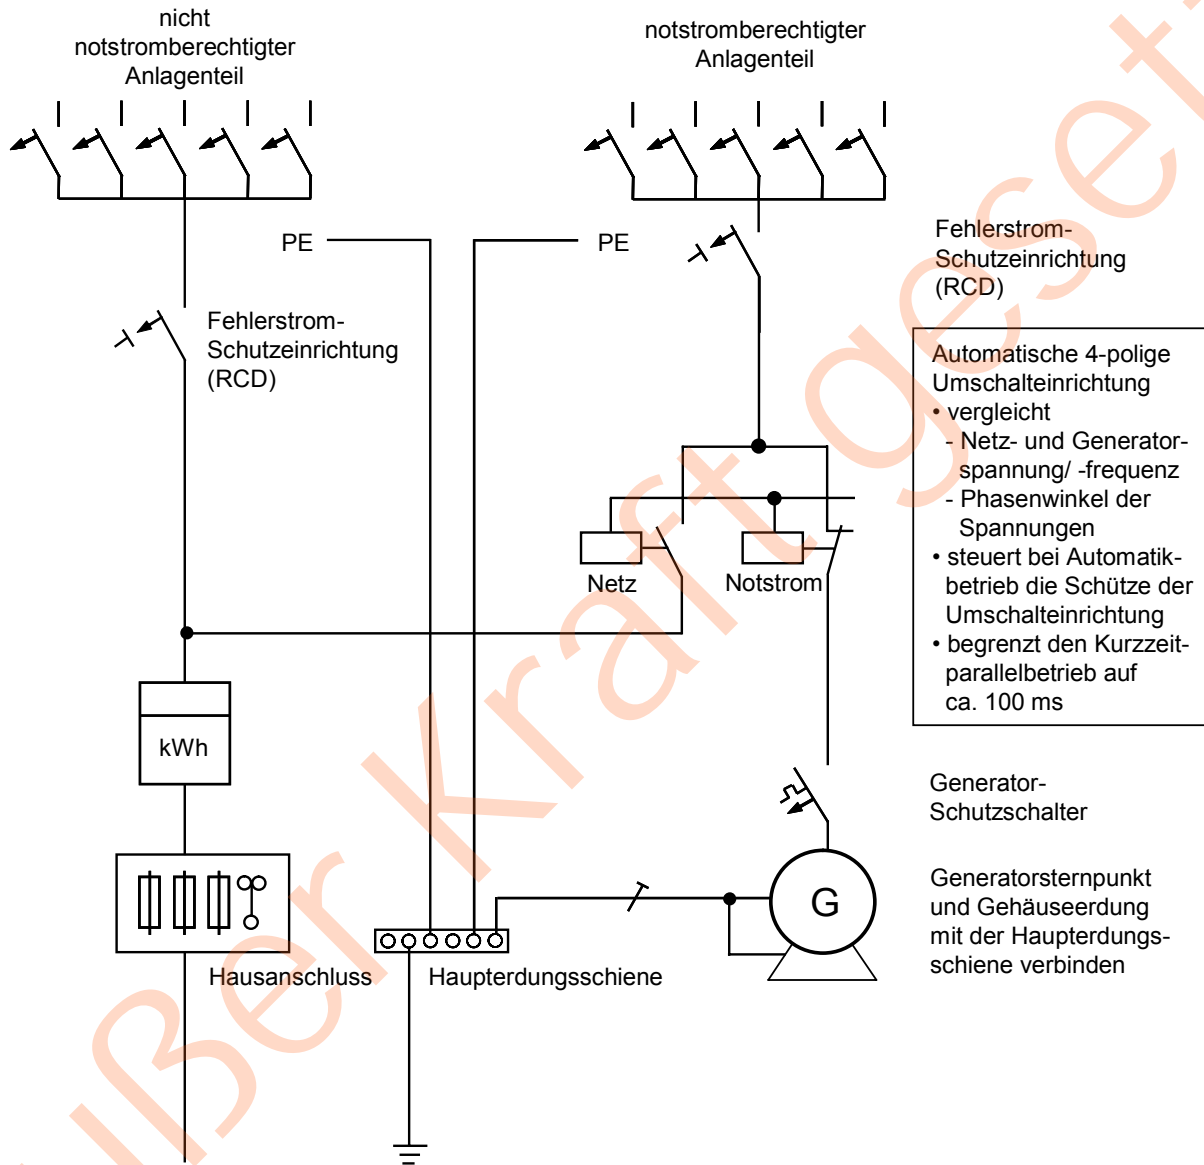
nicht notstromberechtigter Anlagenteil

notstromberechtigter Anlagenteil

PE

PE

Fehlerstrom-Schutzeinrichtung (RCD)

Fehlerstrom-Schutzeinrichtung (RCD)

Automatische 4-polige Umschalteinrichtung
• vergleicht
- Netz- und Generatorspannung/ -frequenz
- Phasenwinkel der Spannungen
• steuert bei Automatikbetrieb die Schütze der Umschalteinrichtung
• begrenzt den Kurzzeitparallelbetrieb auf ca. 100 ms

Netz

Notstrom

kWh

Generator-Schutzschalter

G

Generatorsternpunkt und Gehäuseerdung mit der Haupterdungsschiene verbinden

Hausanschluss

Haupterdungsschiene

Kraftgeset